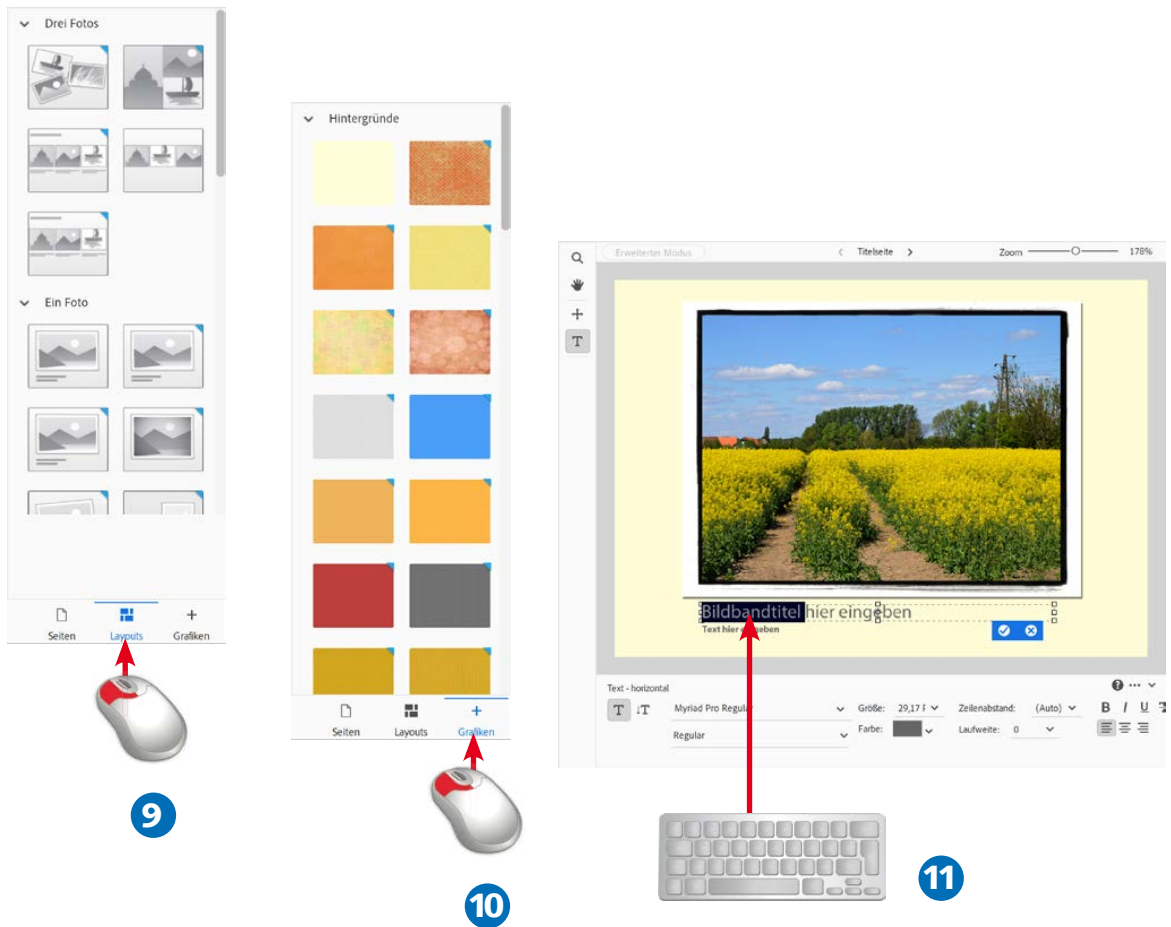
Drei Fotos

Ein Foto

Seiten Layouts Grafiken

9

Hintergründe

Seiten Layouts Grafiken

10

Erweiterter Modus

Titelseite

Zoom 178%

Bildbandtitel hier eingeben

Text hier eingeben

Text - horizontal

Myriad Pro Regular

Regular

Größe: 29,17 Pt

Farbe:

Zeilenabstand: (Auto)

Laufweite: 0

B I U

11